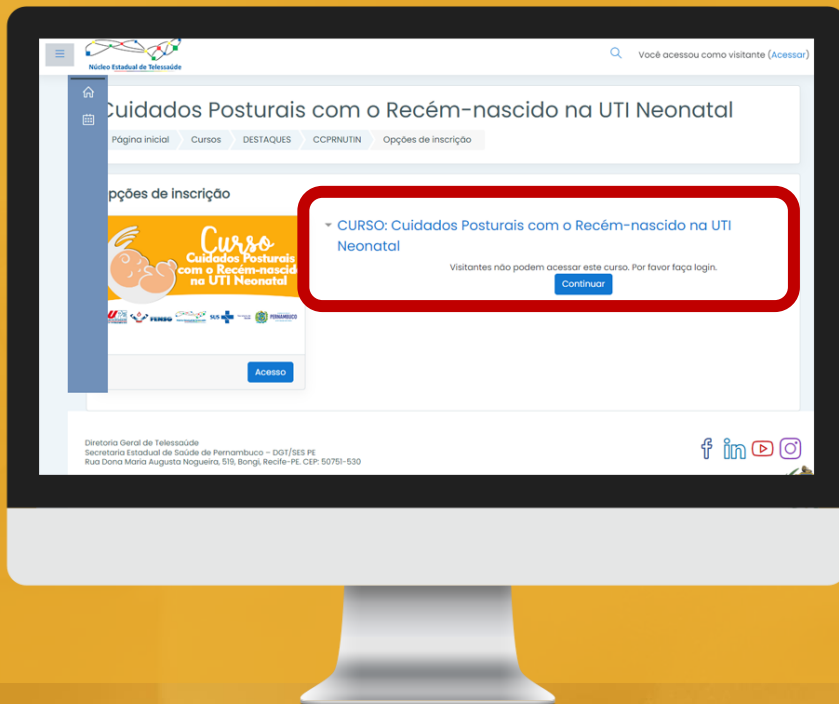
Núcleo Estadual de Telessaúde

Você acessou como visitante (Acessar)

Cuidados Posturais com o Recém-nascido na UTI Neonatal

Página inicial Cursos DESTAQUES CCPRNUTIN Opções de inscrição

pções de inscrição

Curso
Cuidados Posturais com o Recém-nascid na UTI Neonatal

SUS PERNAMBUCO

Acesso

CURSO: Cuidados Posturais com o Recém-nascido na UTI Neonatal

Visitantes não podem acessar este curso. Por favor faça login.

Continuar

Diretoria Geral de Telessaúde
Secretaria Estadual de Saúde de Pernambuco - DGT/SES PE
Rua Dona Maria Augusta Nogueira, 519, Bongi, Recife-PE. CEP: 50751-530